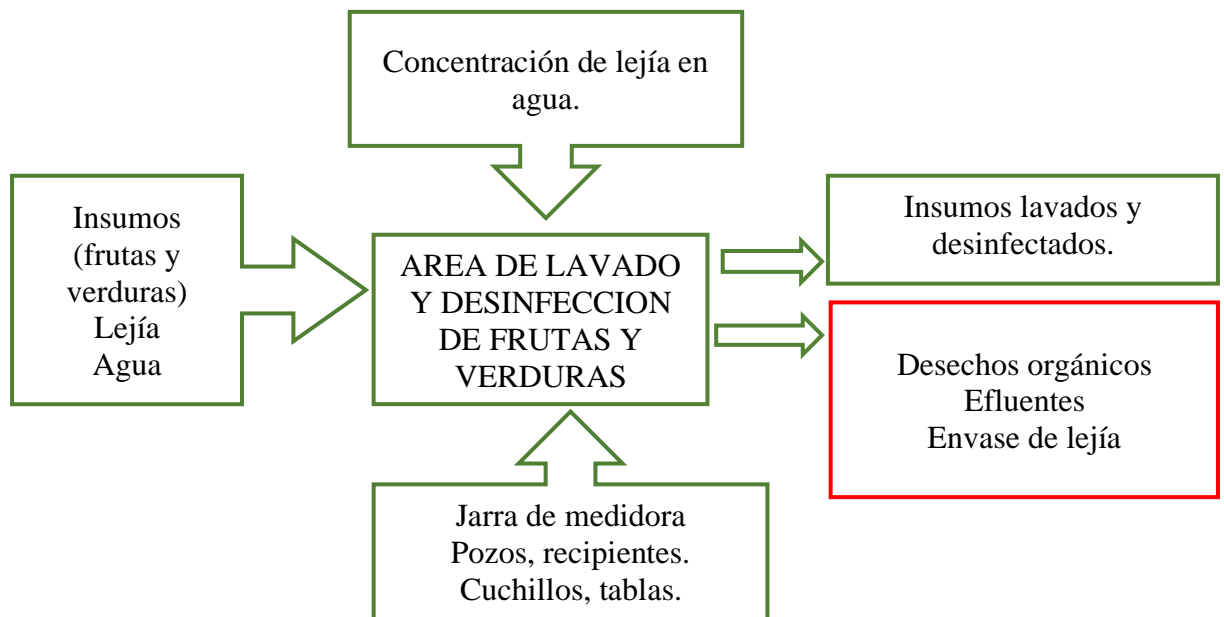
Concentración de lejía en agua.

Insumos (frutas y verduras)
Lejía
Agua

AREA DE LAVADO Y DESINFECCION DE FRUTAS Y VERDURAS

Insumos lavados y desinfectados.

Desechos orgánicos
Efluentes
Envase de lejía

Jarra de medidora
Pozos, recipientes.
Cuchillos, tablas.